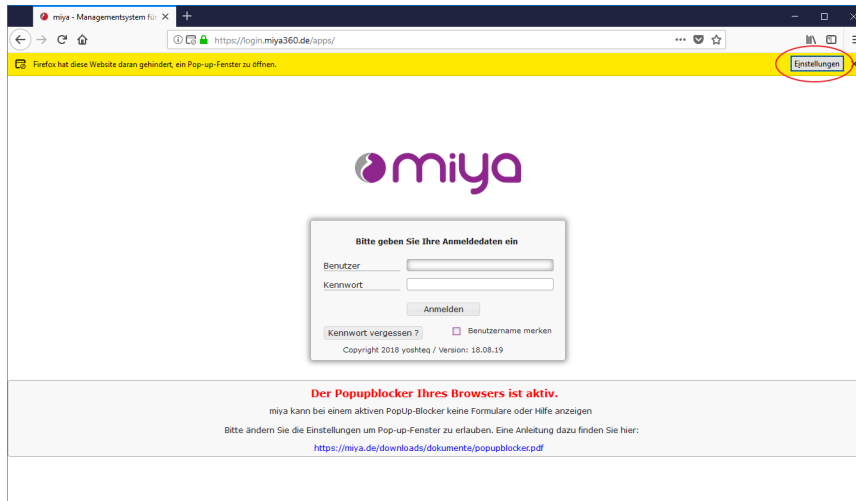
miya - Managementsystem fü

https://login.miya360.de/apps/

Firefox hat diese Website daran gehindert, ein Pop-up-Fenster zu öffnen.

Einstellungen

miya

Bitte geben Sie Ihre Anmeldedaten ein

Benutzer

Kennwort

Anmelden

Kennwort vergessen ?

Benutzername merken

Copyright 2018 yoshteq / Version: 18.08.19

Der Popupblocker Ihres Browsers ist aktiv.

miya kann bei einem aktiven PopUp-Blocker keine Formulare oder Hilfe anzeigen

Bitte ändern Sie die Einstellungen um Pop-up-Fenster zu erlauben. Eine Anleitung dazu finden Sie hier:

https://miya.de/downloads/dokumente/popupblocker.pdf